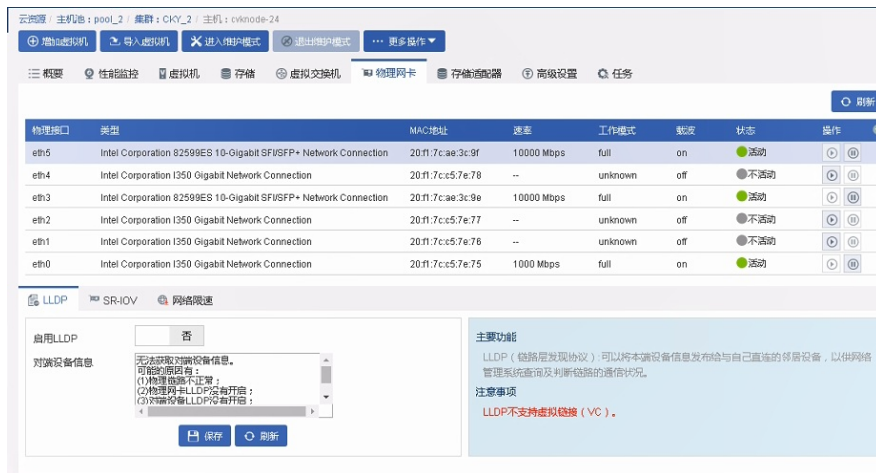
云资源 | 主机池：pool_2 | 集群：CKY_2 | 主机：cvknode-24

增加虚拟机 | 导入虚拟机 | 进入维护模式 | 退出维护模式 | 更多操作

概要 | 性能监控 | 虚拟机 | 存储 | 虚拟交换机 | 物理网卡 | 存储适配器 | 高级设置 | 任务

刷新

| 物理接口 | 类型 | MAC地址 | 速率 | 工作模式 | 载波 | 状态 | 操作 |
|---|---|---|---|---|---|---|---|
| eth5 | Intel Corporation 82599ES 10-Gigabit SFI/SFP+ Network Connection | 20:f1:7c:ae:3c:9f | 10000 Mbps | full | on | 活动 | |
| eth4 | Intel Corporation I350 Gigabit Network Connection | 20:f1:7c:c5:7e:78 | -- | unknown | off | 不活动 | |
| eth3 | Intel Corporation 82599ES 10-Gigabit SFI/SFP+ Network Connection | 20:f1:7c:ae:3c:9e | 10000 Mbps | full | on | 活动 | |
| eth2 | Intel Corporation I350 Gigabit Network Connection | 20:f1:7c:c5:7e:77 | -- | unknown | off | 不活动 | |
| eth1 | Intel Corporation I350 Gigabit Network Connection | 20:f1:7c:c5:7e:76 | -- | unknown | off | 不活动 | |
| eth0 | Intel Corporation I350 Gigabit Network Connection | 20:f1:7c:c5:7e:75 | 1000 Mbps | full | on | 活动 | |

LLDP | SR-IOV | 网络限速

启用LLDP 否

对端设备信息
无法获取对端设备信息。
可能的原因有：
(1)物理链路不正常；
(2)物理网卡LLDP没有开启；
(3)对端设备LLDP没有开启；

保存 | 刷新

主要功能
LLDP（链路层发现协议）：可以将本端设备信息发布给与自己直连的邻居设备，以供网络管理系统查询及判断链路的通信状况。

注意事项
LLDP不支持虚拟链接（VC）。